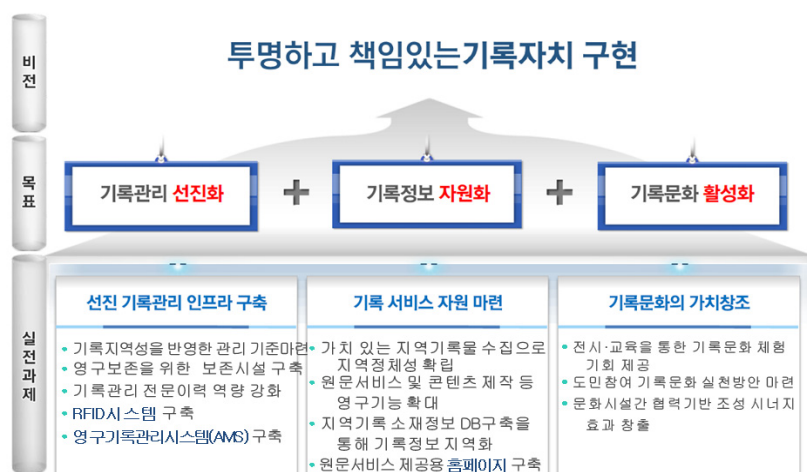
비전

투명하고 책임있는기록자치 구현

목표

기록관리 선진화

+

기록정보 자원화

+

기록문화 활성화

실천과제

선진 기록관리 인프라 구축

• 기록지역성을 반영한 관리 기준마련
• 영구보존을 위한 보존시설 구축
• 기록관리 전문이력 역량 강화
• RFID시스템 구축
• 영구기록관리시스템(AMS) 구축

기록 서비스 자원 마련

• 가치 있는 지역기록물 수집으로 지역정체성 확립
• 원문서비스 및 콘텐츠 제작 등 영구기능 확대
• 지역기록 소재정보 DB구축을 통해 기록정보 지역화
• 원문서비스 제공용 홈페이지 구축

기록문화의 가치창조

• 전시·교육을 통한 기록문화 체험 기회 제공
• 도민참여 기록문화 실천방안 마련
• 문화시설간 협력기반 조성 시너지 효과 창출